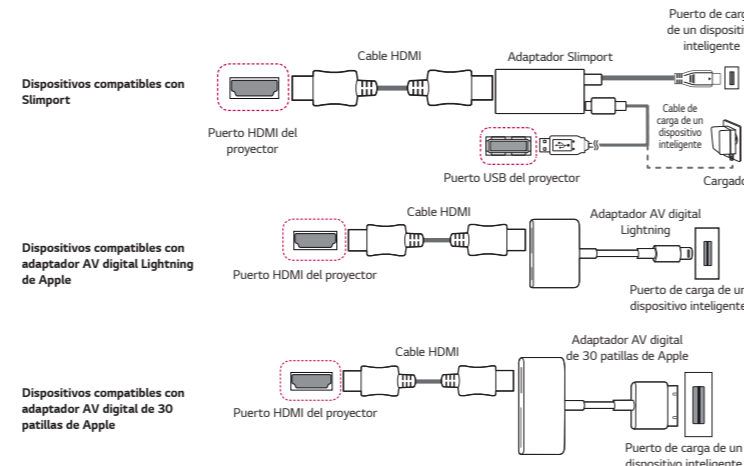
Dispositivos compatibles con Slimport

Cable HDMI

Adaptador Slimport

Puerto de carg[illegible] de un dispositi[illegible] inteligente

Puerto HDMI del proyector

Cable de carga de un dispositivo inteligente

Puerto USB del proyector

Cargado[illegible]

Dispositivos compatibles con adaptador AV digital Lightning de Apple

Cable HDMI

Adaptador AV digital Lightning

Puerto HDMI del proyector

Puerto de carga de un dispositivo inteligente

Dispositivos compatibles con adaptador AV digital de 30 patillas de Apple

Cable HDMI

Adaptador AV digital de 30 patillas de Apple

Puerto HDMI del proyector

Puerto de carga de un dispositivo inteligente